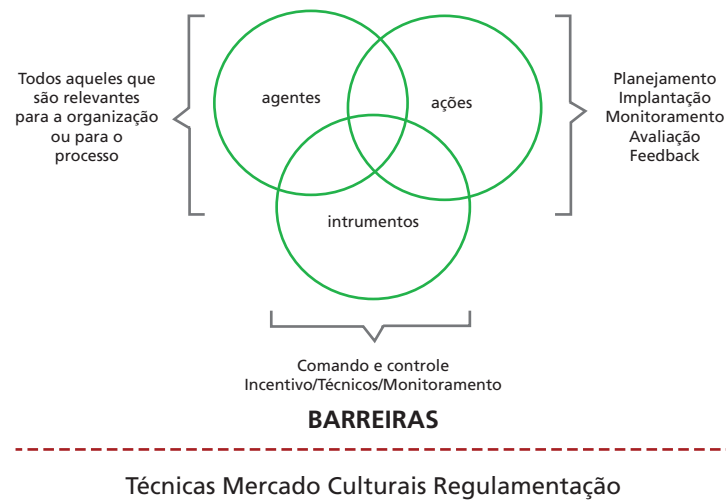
Todos aqueles que são relevantes para a organização ou para o processo

agentes

ações

intrumentos

Planejamento
Implantação
Monitoramento
Avaliação
Feedback

Comando e controle
Incentivo/Técnicos/Monitoramento

BARREIRAS

Técnicas Mercado Culturais Regulamentação